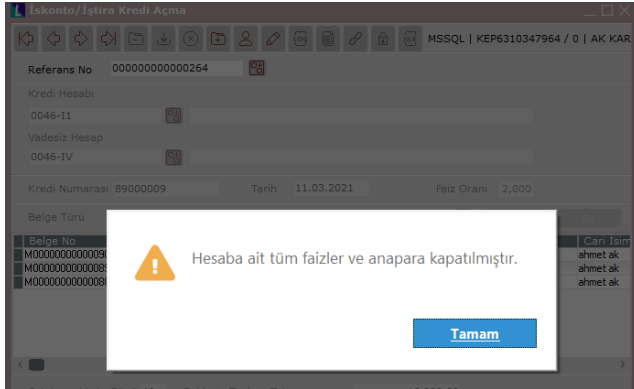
İskonto/İştira Kredi Açma

MSSQL | KEP6310347964 / 0 | AK KAR

Referans No 000000000000264

Kredi Hesabı

0046-I1

Vadesiz Hesap

0046-IV

Kredi Numarası 89000009

Tarih 11.03.2021

Faiz Oranı 2,000

Belge Türü

| Belge No | Cari İsim |
|---|---|
| M00000000000090 | ahmet ak |
| M00000000000089 | ahmet ak |
| M00000000000088 | ahmet ak |

Hesaba ait tüm faizler ve anapara kapatılmıştır.

Tamam